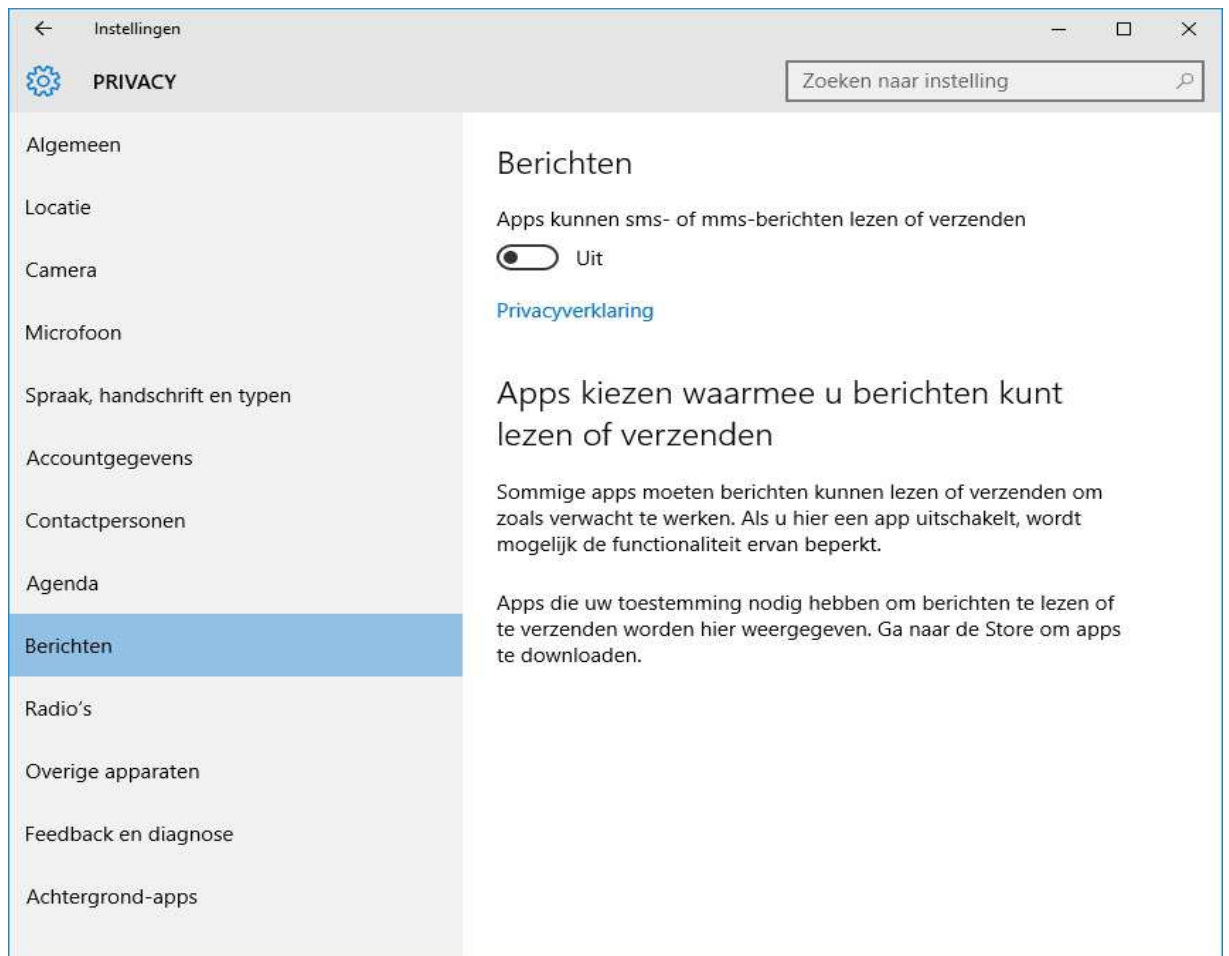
Instellingen

PRIVACY

Zoeken naar instelling

Algemeen

Locatie

Camera

Microfoon

Spraak, handschrift en typen

Accountgegevens

Contactpersonen

Agenda

Berichten

Radio's

Overige apparaten

Feedback en diagnose

Achtergrond-apps

Berichten

Apps kunnen sms- of mms-berichten lezen of verzenden

Uit

Privacyverklaring

Apps kiezen waarmee u berichten kunt lezen of verzenden

Sommige apps moeten berichten kunnen lezen of verzenden om zoals verwacht te werken. Als u hier een app uitschakelt, wordt mogelijk de functionaliteit ervan beperkt.

Apps die uw toestemming nodig hebben om berichten te lezen of te verzenden worden hier weergegeven. Ga naar de Store om apps te downloaden.